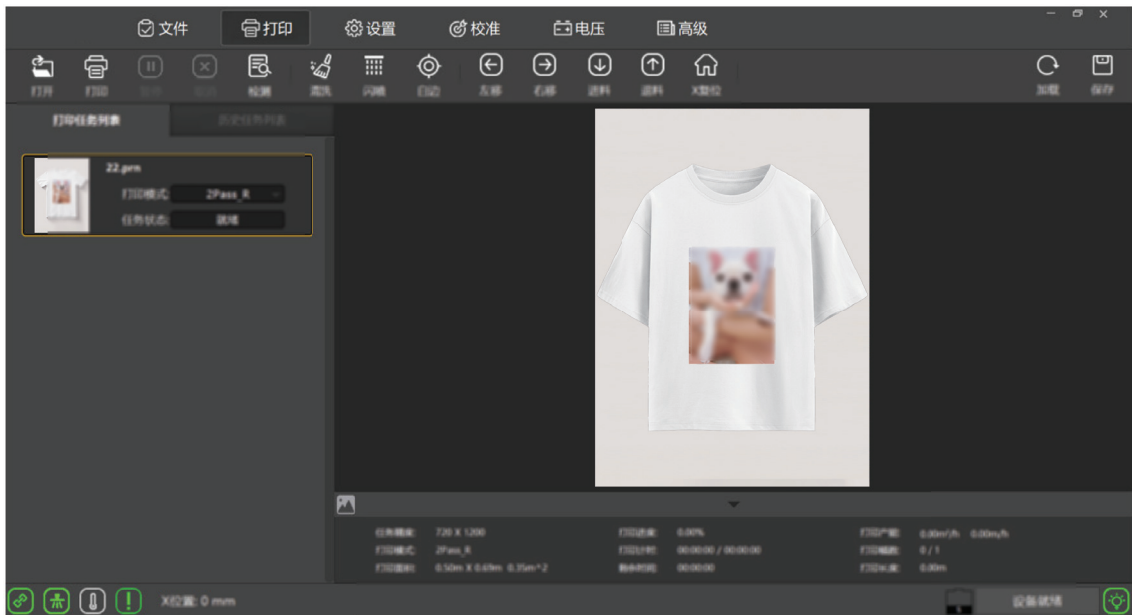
文件 打印 设置 校准 电压 高级

打开 打印 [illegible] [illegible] 检测 清洗 闪喷 自动 左移 右移 进料 退料 X复位 加载 保存

打印任务列表 历史任务列表

22.prn
打印模式 2Pass_R
任务状态 就绪

任务精度 720 X 1200
打印模式 2Pass_R
打印面积 0.50m X 0.69m 0.35m^2

打印进度 0.00%
打印计时 00:00:00 / 00:00:00
剩余时间 00:00:00

打印产能 0.00m²/h 0.00m/h
打印幅数 0 / 1
打印长度 0.00m

X位置: 0 mm

设备就绪